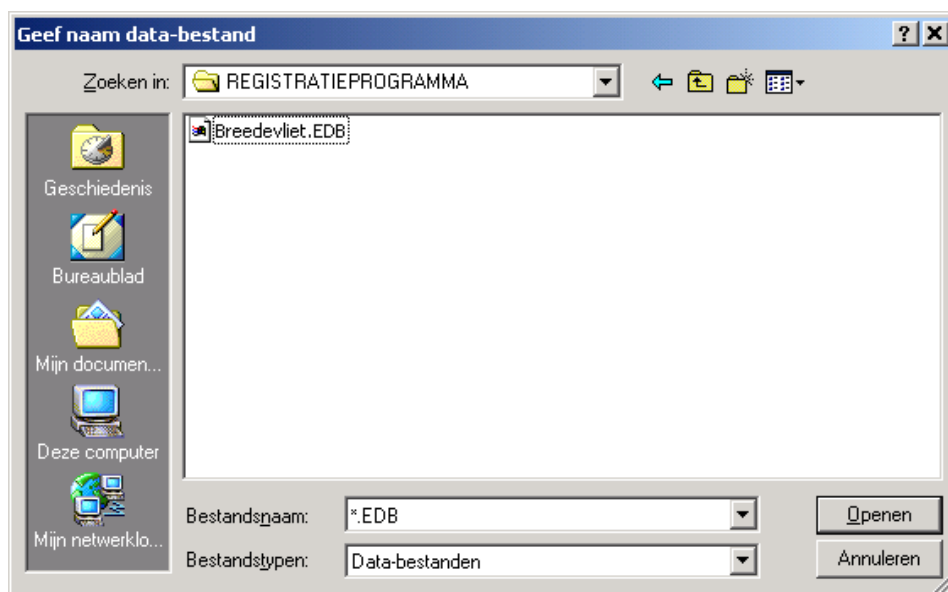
Geef naam data-bestand

?

Zoeken in: REGISTRATIEPROGRAMMA

Breedevliet.EDB

Geschiedenis

Bureaublad

Mijn documen...

Deze computer

Mijn netwerklo...

Bestandsnaam: *.EDB

Bestandstypen: Data-bestanden

Openen

Annuleren